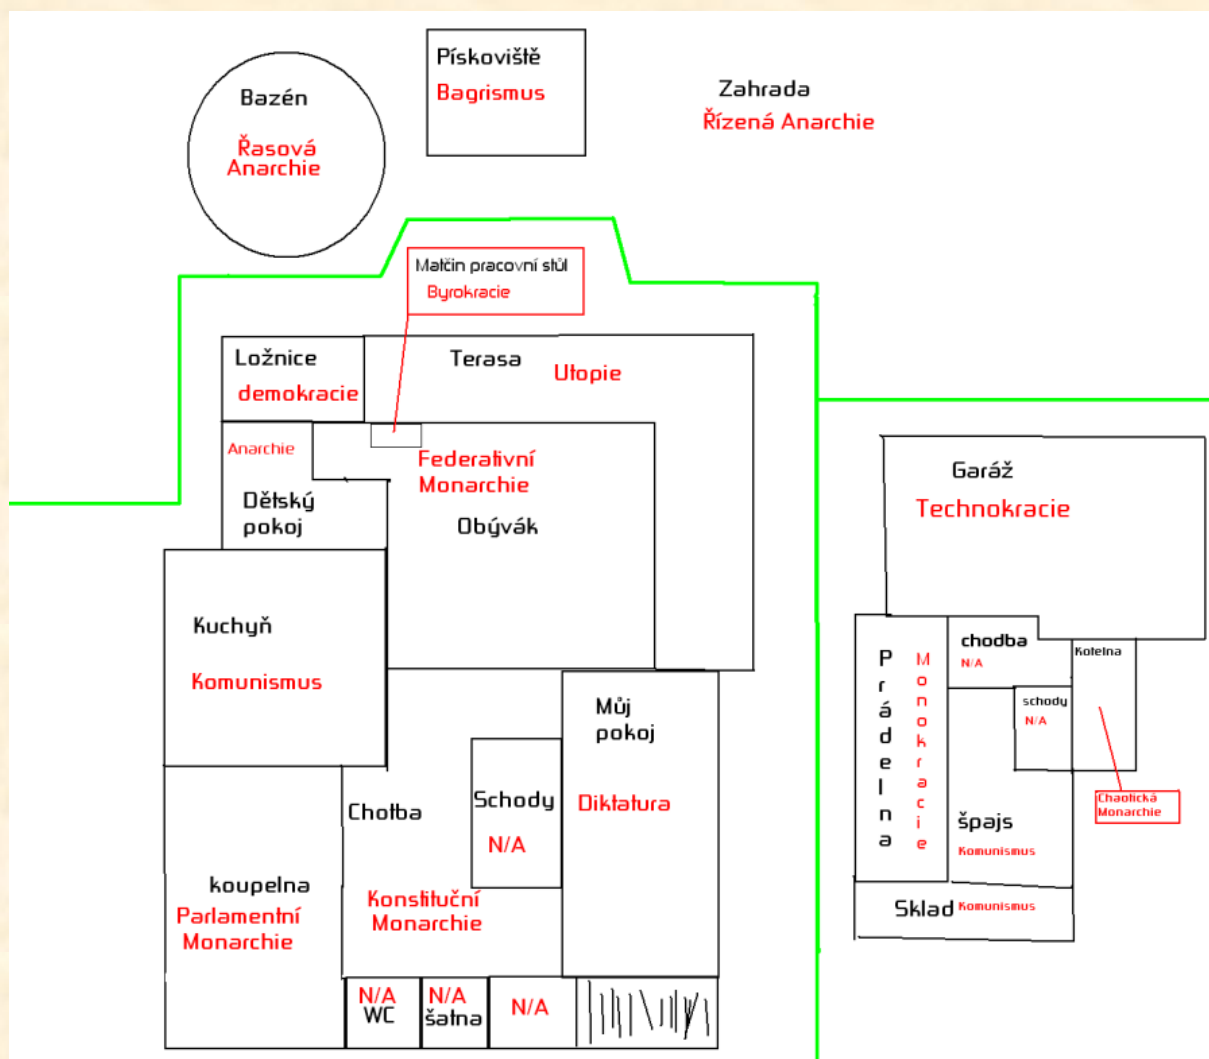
Bazén
Řasová Anarchie

Pískoviště
Bagrismus

Zahrada
Řízená Anarchie

Mačin pracovní stůl
Byrokracie

Ložnice
demokracie

Terasa
Utopie

Anarchie
Dětský pokoj

Federativní Monarchie
Obývák

Garáž
Technokracie

Kuchyň
Komunismus

Prádelna
Monokracie

chodba
N/A

Kotelna

schody
N/A

Chaotická Monarchie

Můj pokoj
Diktatura

Schody
N/A

Chodba
Konstituční Monarchie

špajs
Komunismus

koupelna
Parlamentní Monarchie

Sklad Komunismus

N/A
WC

N/A
šatna

N/A